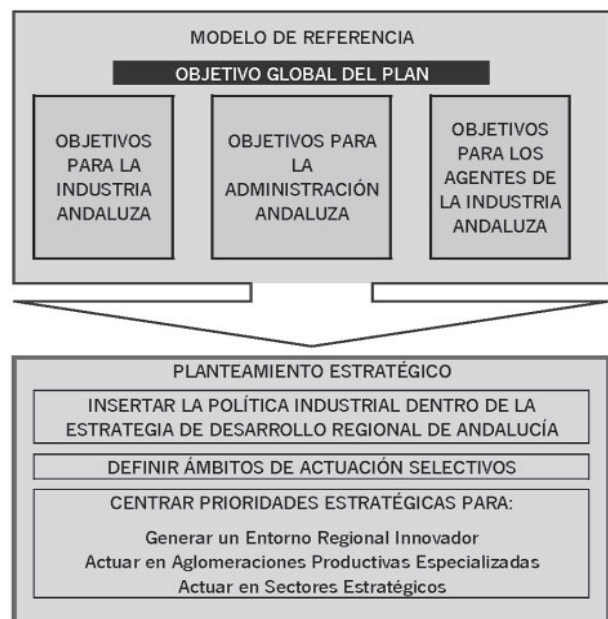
MODELO DE REFERENCIA

OBJETIVO GLOBAL DEL PLAN

OBJETIVOS PARA LA INDUSTRIA ANDALUZA

OBJETIVOS PARA LA ADMINISTRACIÓN ANDALUZA

OBJETIVOS PARA LOS AGENTES DE LA INDUSTRIA ANDALUZA

PLANTEAMIENTO ESTRATÉGICO

INSERTAR LA POLÍTICA INDUSTRIAL DENTRO DE LA ESTRATEGIA DE DESARROLLO REGIONAL DE ANDALUCÍA

DEFINIR ÁMBITOS DE ACTUACIÓN SELECTIVOS

CENTRAR PRIORIDADES ESTRATÉGICAS PARA:

Generar un Entorno Regional Innovador
Actuar en Aglomeraciones Productivas Especializadas
Actuar en Sectores Estratégicos